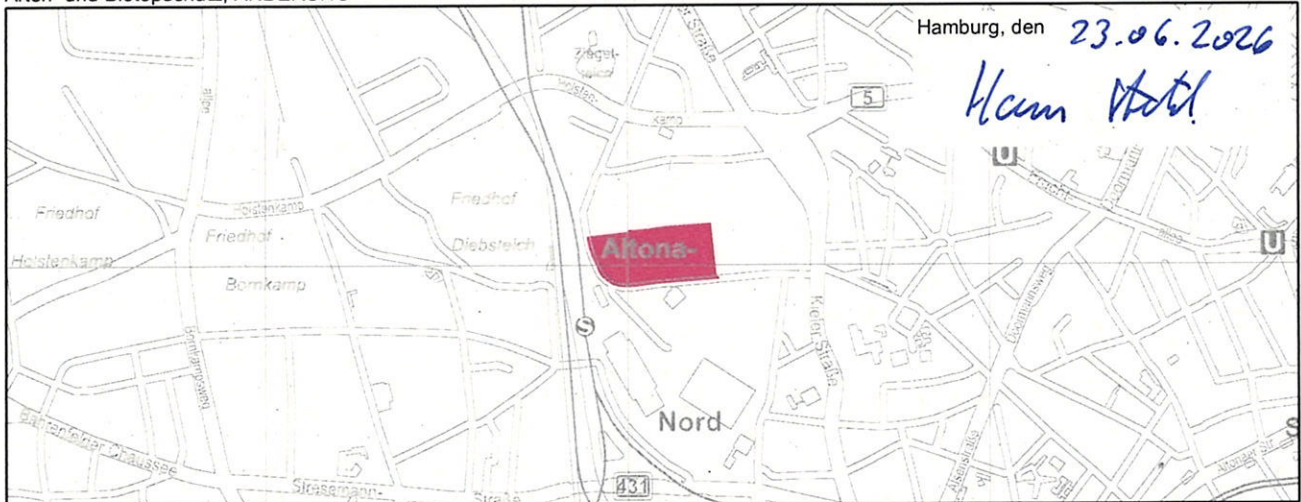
Hamburg, den 23.06.2026
Hans Stahl

Ziegel-
Holsten-
kamp
5
U
Friedhof
Holstenkamp
Friedhof
Friedhof
Diebsteich
Altona-
Holstenkamp
Bornkamp
S
Kieler Straße
Nord
Bahrenfelder Chaussee
Stresemann-
Straße
431
U
S
U